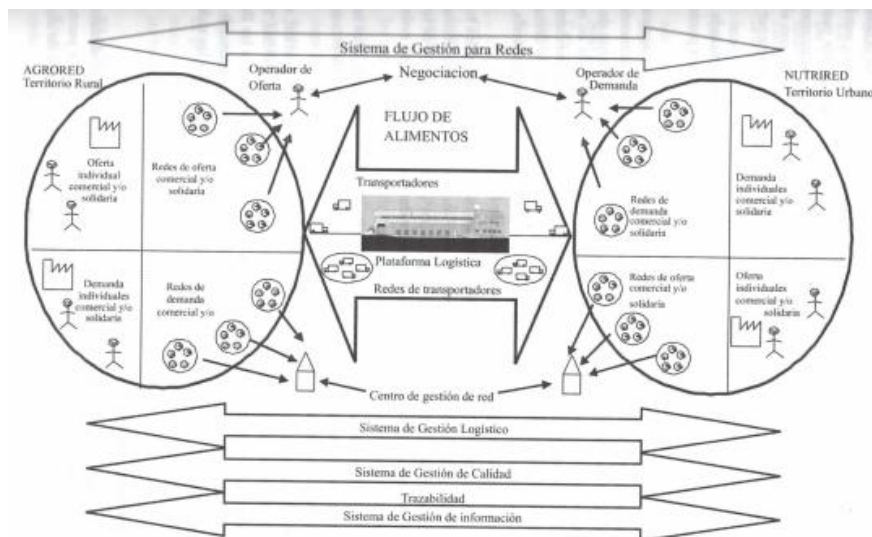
Sistema de Gestión para Redes

AGRORED
Territorio Rural

Operador de Oferta

Negociacion

Operador de Demanda

NUTRIRED
Territorio Urbano

Oferta individual comercial y/o solidaria

Redes de oferta comercial y/o solidaria

FLUJO DE ALIMENTOS

Transportadores

Redes de demanda comercial y/o solidaria

Demanda individuales comercial y/o solidaria

Demanda individuales comercial y/o solidaria

Redes de demanda comercial y/o

Plataforma Logistica

Redes de transportadores

Redes de oferta comercial y/o solidaria

Oferta individuales comercial y/o solidaria

Centro de gestión de red

Sistema de Gestión Logístico

Sistema de Gestión de Calidad

Trazabilidad

Sistema de Gestión de información